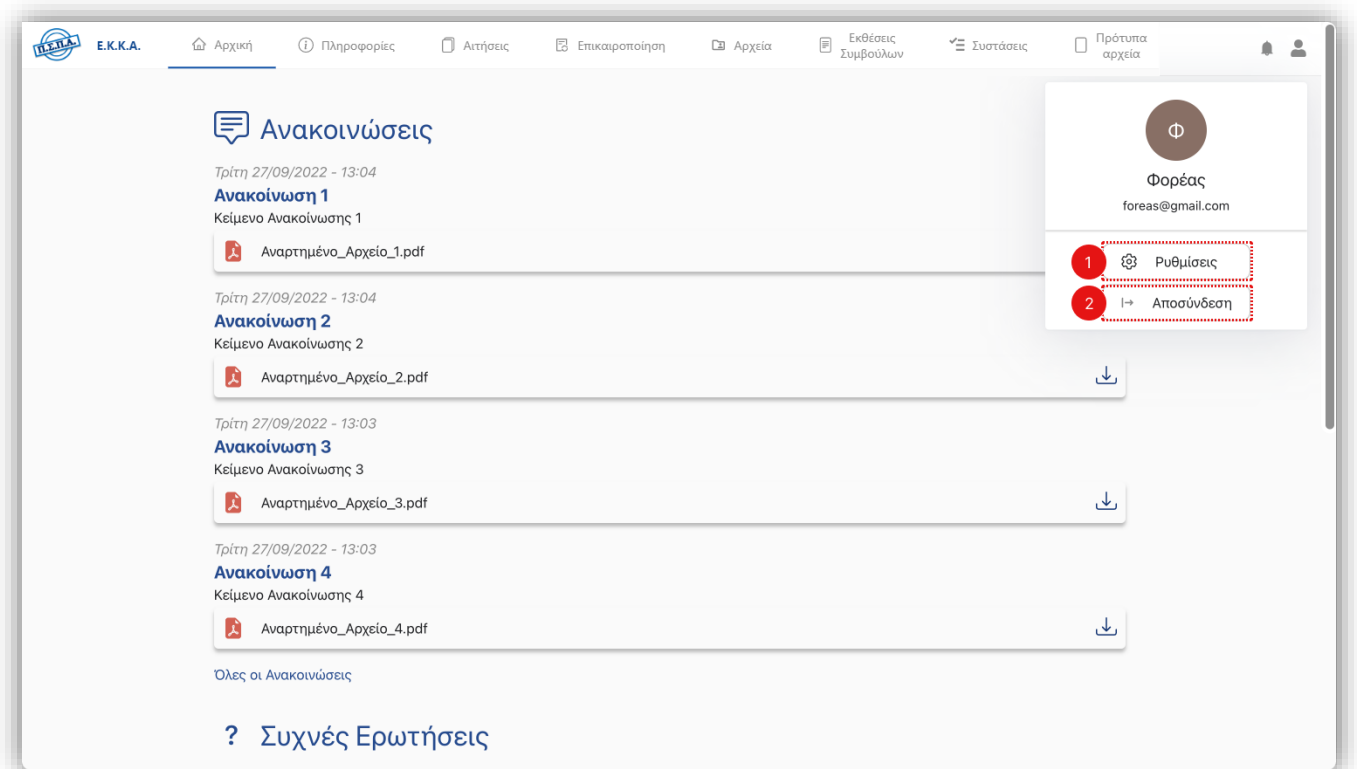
Π.Σ.Π.Α. Ε.Κ.Κ.Α.

Αρχική
Πληροφορίες
Αιτήσεις
Επικαιροποίηση
Αρχεία
Εκθέσεις Συμβούλων
Συστάσεις
Πρότυπα αρχεία

Φ
Φορέας
foreas@gmail.com

1 Ρυθμίσεις
2 Αποσύνδεση

Ανακοινώσεις

Τρίτη 27/09/2022 - 13:04
Ανακοίνωση 1
Κείμενο Ανακοίνωσης 1
Αναρτημένο_Αρχείο_1.pdf

Τρίτη 27/09/2022 - 13:04
Ανακοίνωση 2
Κείμενο Ανακοίνωσης 2
Αναρτημένο_Αρχείο_2.pdf

Τρίτη 27/09/2022 - 13:03
Ανακοίνωση 3
Κείμενο Ανακοίνωσης 3
Αναρτημένο_Αρχείο_3.pdf

Τρίτη 27/09/2022 - 13:03
Ανακοίνωση 4
Κείμενο Ανακοίνωσης 4
Αναρτημένο_Αρχείο_4.pdf

Όλες οι Ανακοινώσεις

? Συχνές Ερωτήσεις